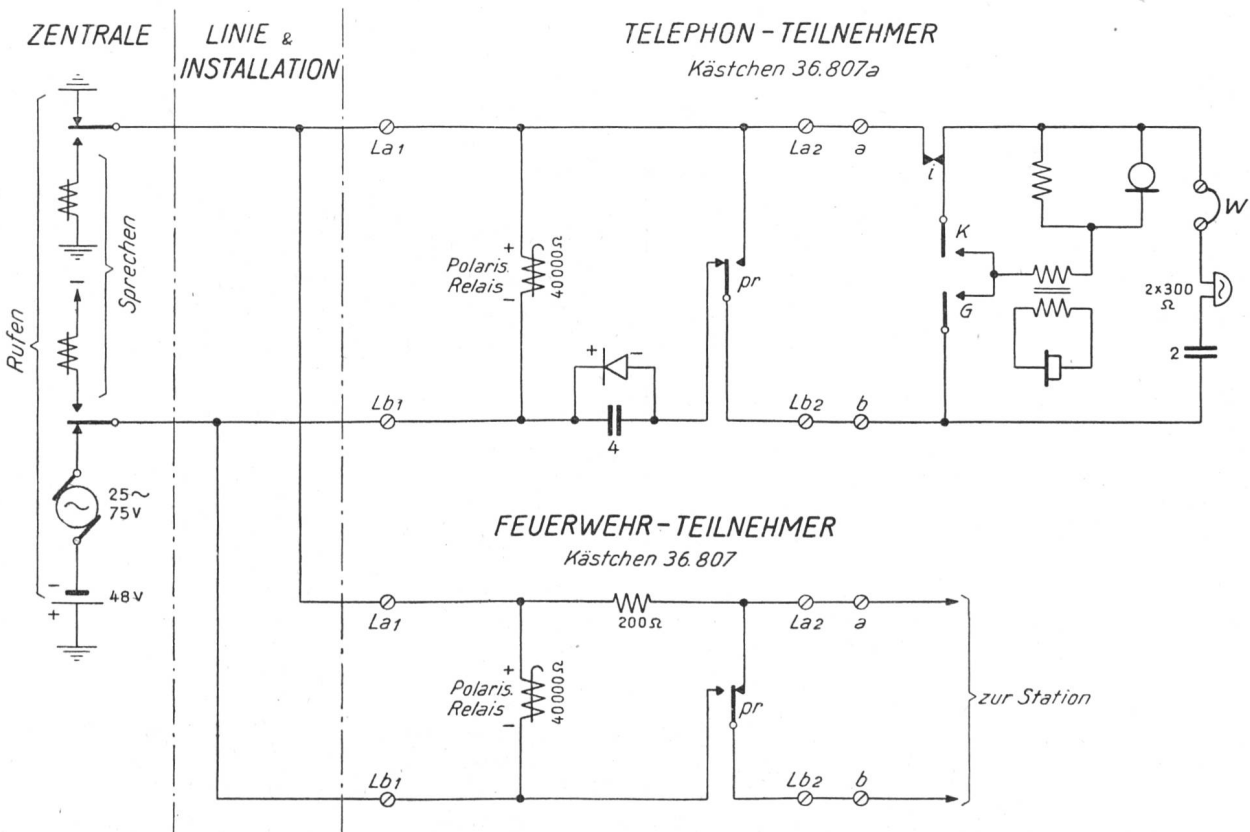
ZENTRALE

LINIE & INSTALLATION

TELEPHON - TEILNEHMER
Kästchen 36.807a

Rufen

Sprechen

+

–

25~
75V

–
48V
+

La1

Lb1

+
Polaris.
Relais
–
40000Ω

+
–

4

pr

La2

a

Lb2

b

i

K

G

W

2x300
Ω

2

FEUERWEHR - TEILNEHMER
Kästchen 36.807

La1

200Ω

La2

a

+
Polaris.
Relais
–
40000Ω

pr

zur Station

Lb1

Lb2

b